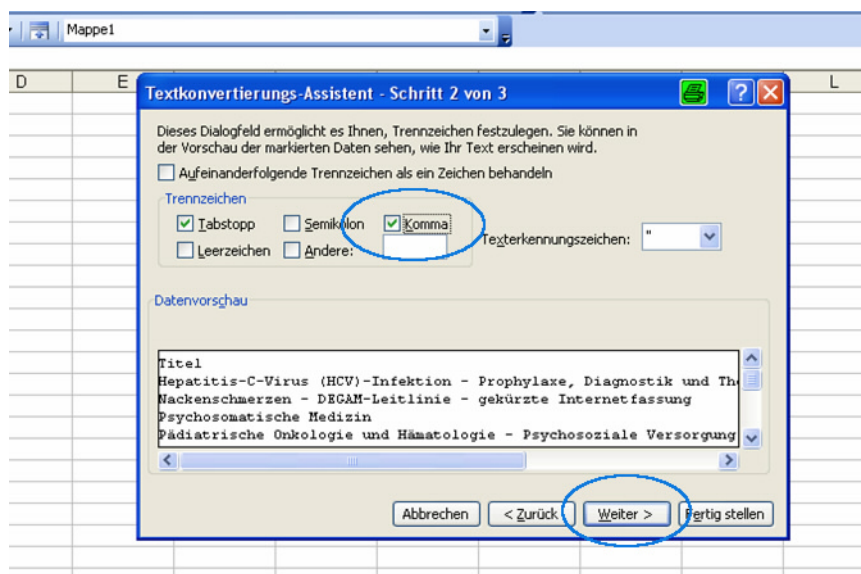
Mappe1

D E L

Textkonvertierungs-Assistent - Schritt 2 von 3

Dieses Dialogfeld ermöglicht es Ihnen, Trennzeichen festzulegen. Sie können in der Vorschau der markierten Daten sehen, wie Ihr Text erscheinen wird.

Aufeinanderfolgende Trennzeichen als ein Zeichen behandeln

Trennzeichen
Tabstopp
Semikolon
Komma
Leerzeichen
Andere:

Texterkennungszeichen: "

Datenvorschau

Titel
Hepatitis-C-Virus (HCV)-Infektion - Prophylaxe, Diagnostik und Th
Nackenschmerzen - DEGAM-Leitlinie - gekürzte Internetfassung
Psychosomatische Medizin
Pädiatrische Onkologie und Hämatologie - Psychosoziale Versorgung

Abbrechen
< Zurück
Weiter >
Fertig stellen